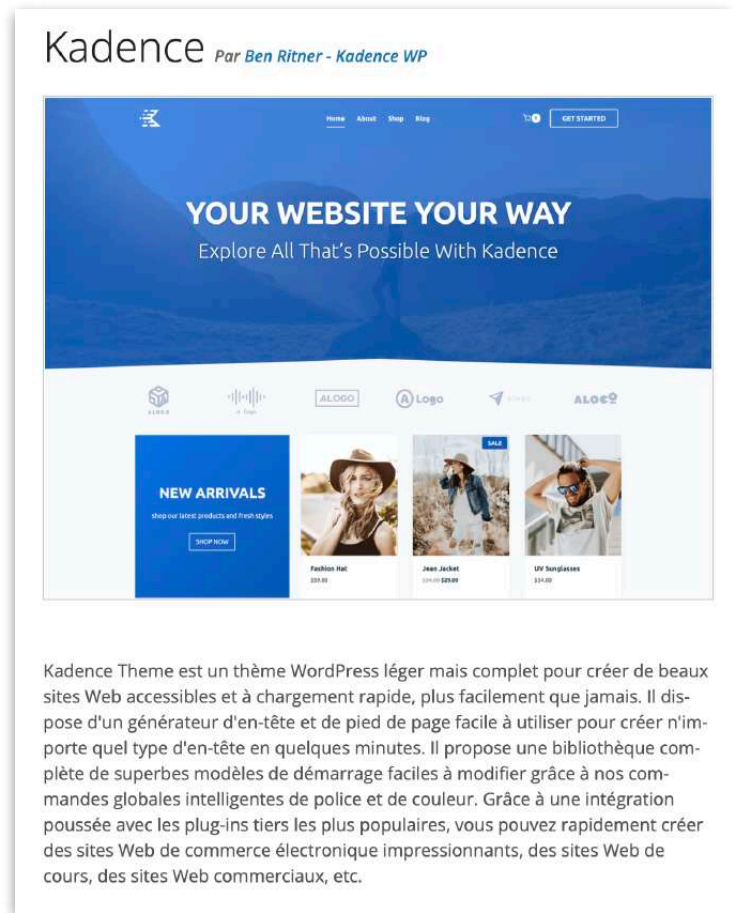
Kadence Par Ben Ritner - Kadence WP

Home About Shop Blog

GET STARTED

YOUR WEBSITE YOUR WAY

Explore All That's Possible With Kadence

ALOGO

Logo

ALOGO

NEW ARRIVALS

shop our latest products and fresh styles

SHOP NOW

SALE

Fashion Hat

$59.00

Jean Jacket

$29.00

UV Sunglasses

$34.00

Kadence Theme est un thème WordPress léger mais complet pour créer de beaux sites Web accessibles et à chargement rapide, plus facilement que jamais. Il dispose d'un générateur d'en-tête et de pied de page facile à utiliser pour créer n'importe quel type d'en-tête en quelques minutes. Il propose une bibliothèque complète de superbes modèles de démarrage faciles à modifier grâce à nos commandes globales intelligentes de police et de couleur. Grâce à une intégration poussée avec les plug-ins tiers les plus populaires, vous pouvez rapidement créer des sites Web de commerce électronique impressionnants, des sites Web de cours, des sites Web commerciaux, etc.